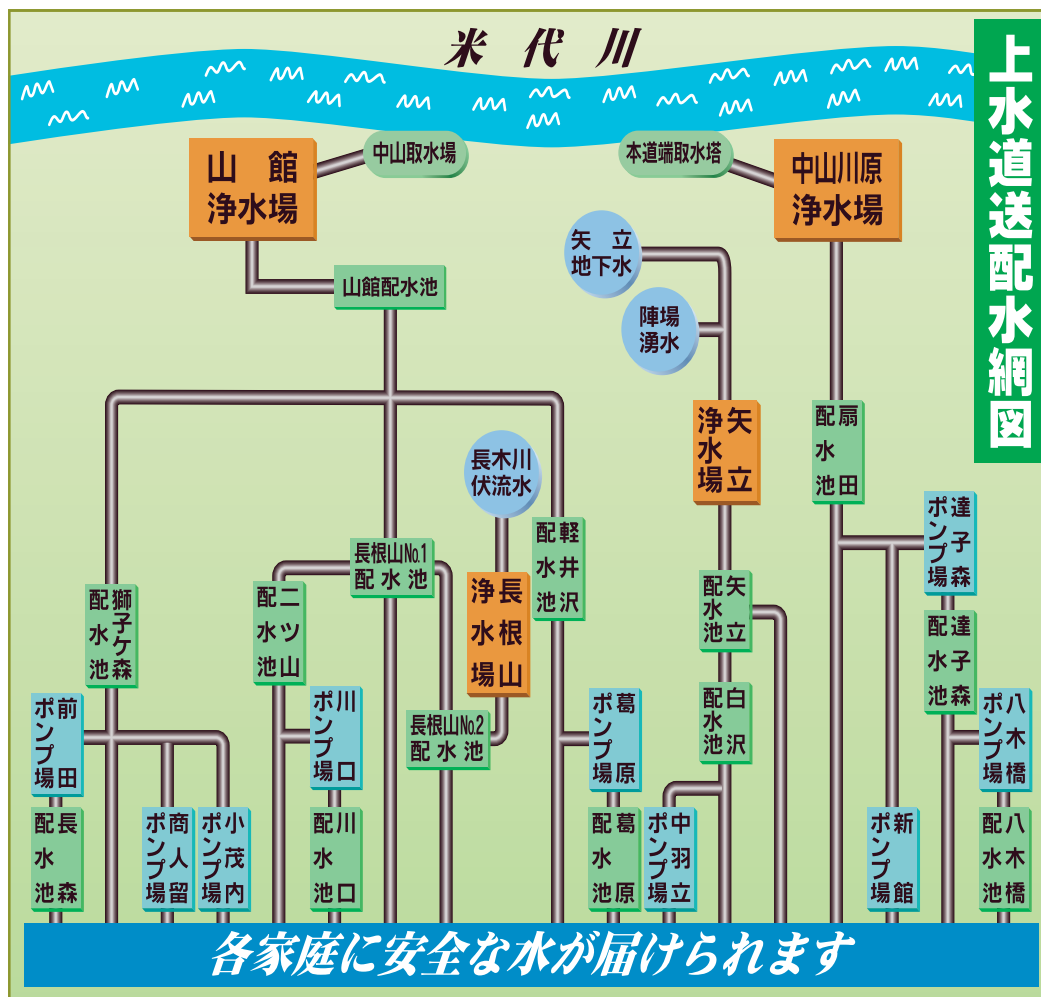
米代川

上水道送配水網図

山館浄水場
中山取水場
本道端取水塔
中山川原浄水場
矢立地下水
山館配水池
陣場湧水
矢立浄水場
扇田配水池
長木川伏流水
軽井沢配水池
達子森ポンプ場
長根山No.1配水池
長根山浄水場
獅子ケ森配水池
二ツ山配水池
矢立配水池
達子森配水池
前田ポンプ場
川口ポンプ場
葛原ポンプ場
八木橋ポンプ場
長根山No.2配水池
白沢配水池
長森配水池
商人留ポンプ場
小茂内ポンプ場
川口配水池
葛原配水池
中羽立ポンプ場
新館ポンプ場
八木橋配水池

各家庭に安全な水が届けられます